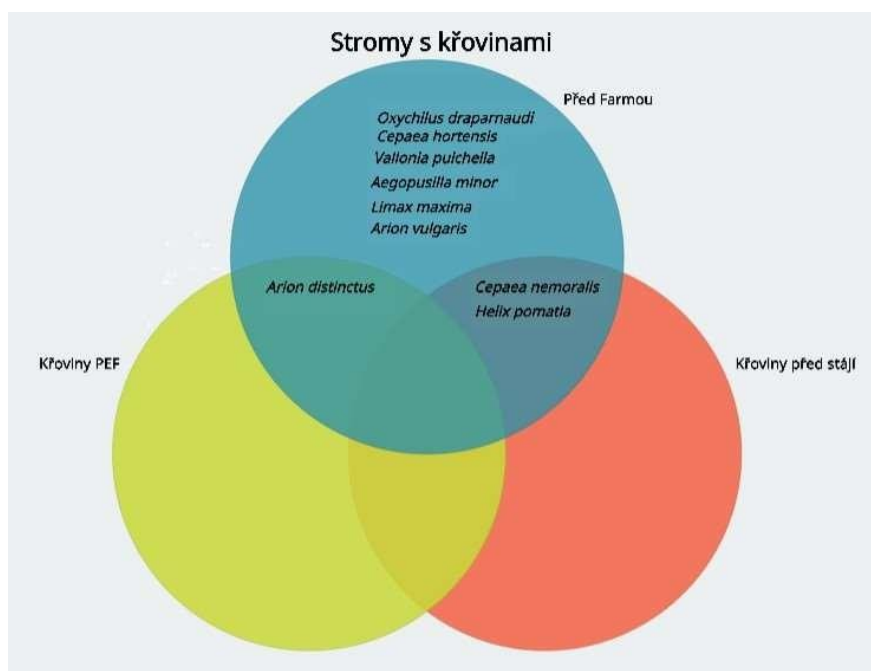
Stromy s křovinami

Před Farmou

Oxychilus draparnaudi
Cepaea hortensis
Vallonia pulchella
Aegopusilla minor
Limax maxima
Arion vulgaris

Arion distinctus

Cepaea nemoralis
Helix pomatia

Křoviny PEF

Křoviny před stájí